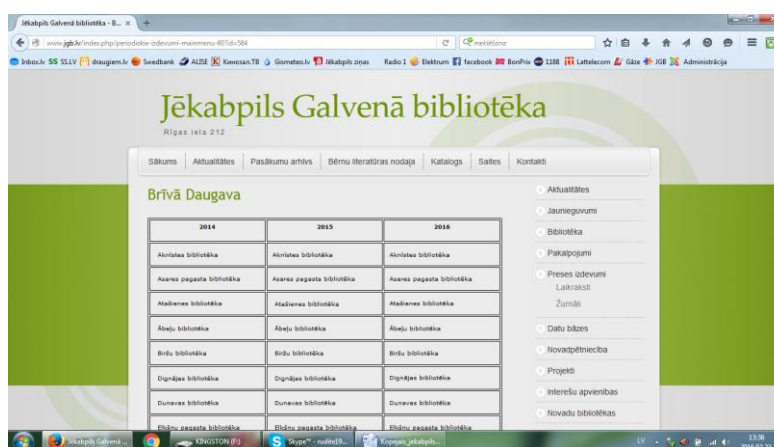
Jēkabpils Galvenā bibliotēka - B... × +

www.jgb.lv/index.php/periodiskie-izdevumi-mainmenu-60?id=584

meklēšana

Inbox.lv SS SS.LV draugiem.lv Swedbank ALISE Камозан.ТВ Gismeteo.lv Jēkabpils ziņas Radio 1 Elektrum facebook BonPrix 1188 Lattelecom Gāze JGB Administrācija

Jēkabpils Galvenā bibliotēka
Rīgas iela 212

Sākums | Aktualitātes | Pasākumu arhīvs | Bērnu literatūras nodaļa | Katalogs | Saites | Kontakti

Brīvā Daugava

| 2014 | 2015 | 2016 |
|---|---|---|
| Aknīstes bibliotēka | Aknīstes bibliotēka | Aknīstes bibliotēka |
| Asares pagasta bibliotēka | Asares pagasta bibliotēka | Asares pagasta bibliotēka |
| Atašienes bibliotēka | Atašienes bibliotēka | Atašienes bibliotēka |
| Ābeļu bibliotēka | Ābeļu bibliotēka | Ābeļu bibliotēka |
| Biršu bibliotēka | Biršu bibliotēka | Biršu bibliotēka |
| Dignājas bibliotēka | Dignājas bibliotēka | Dignājas bibliotēka |
| Dunavas bibliotēka | Dunavas bibliotēka | Dunavas bibliotēka |
| Elkšņu pagasta bibliotēka | Elkšņu pagasta bibliotēka | Elkšņu pagasta bibliotēka |

Aktualitātes
Jaunieguvumi
Bibliotēka
Pakalpojumi
Preses izdevumi
Laikraksti
Žurnāli
Datu bāzes
Novadpētniecība
Projekti
Interešu apvienības
Novadu bibliotēkas

Jēkabpils Galvenā... KINGSTON (F:) Skype™ - rudite19... Kopejais_jekabpils...
LV 13:36 2016.02.2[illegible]